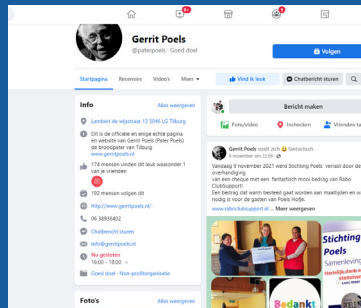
9+

1

Gerrit Poels

@paterpoels · Goed doel

Volgen

Startpagina

Recensies

Video's

Meer

Vind ik leuk

Chatbericht sturen

Info

Alles weergeven

Lambert de wijsstraat 13 5046 LG Tilburg

Dit is de officiële en enige echte pagina en website van Gerrit Poels (Pater Poels) de broodpater van Tilburg www.gerritpoels.nl

174 mensen vinden dit leuk waaronder 1 van je vrienden

192 mensen volgen dit

http://www.gerritpoels.nl/

06 38936402

Chatbericht sturen

info@gerritpoels.nl

Nu gesloten
16:00 - 18:00

Goed doel · Non-profitorganisatie

Foto's

Alles weergeven

Bericht maken

Foto/video

Inchecken

Vrienden ta

Gerrit Poels voelt zich fantastisch.
6 november om 22:06

Vandaag 9 november 2021 werd Stichting Poels verrast door de overhandiging van een cheque met een fantastisch mooi bedrag van Rabo ClubSupport!
Een bedrag dat warm besteed gaat worden aan maaltijden en wat nodig is voor de gasten van Poels Hofje.
www.raboclubsupport.nl ... Meer weergeven

Stichting Poels
Samenleving

Bedankt